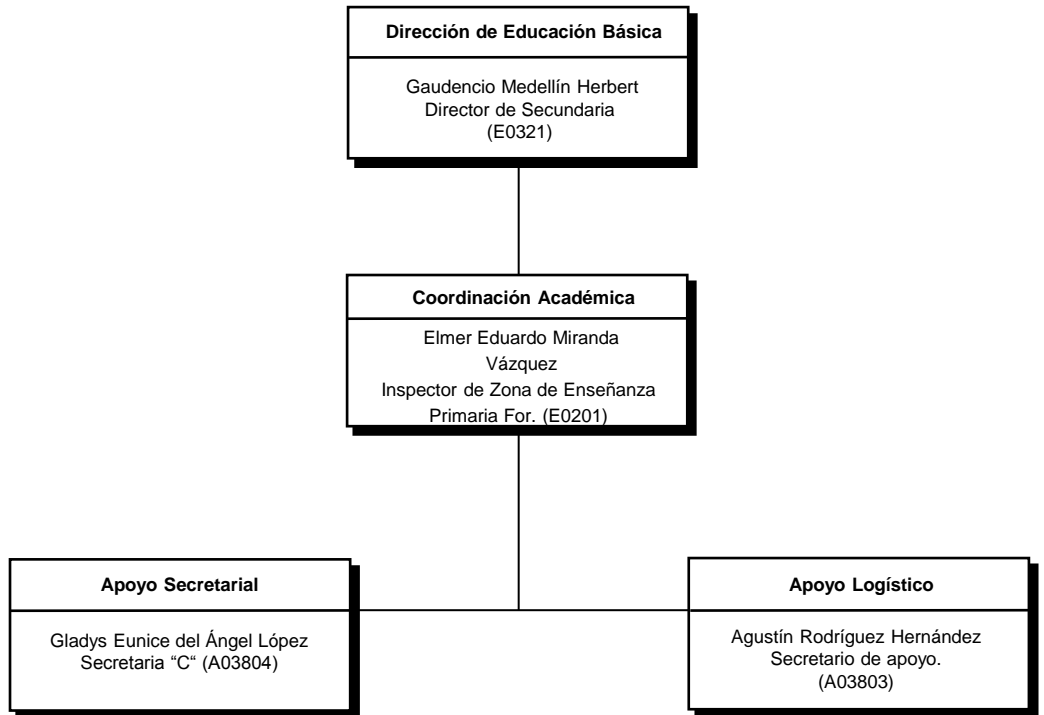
Dirección de Educación Básica

Gaudencio Medellín Herbert
Director de Secundaria
(E0321)

Coordinación Académica

Elmer Eduardo Miranda Vázquez
Inspector de Zona de Enseñanza Primaria For. (E0201)

Apoyo Secretarial

Gladys Eunice del Ángel López
Secretaria "C" (A03804)

Apoyo Logístico

Agustín Rodríguez Hernández
Secretario de apoyo.
(A03803)